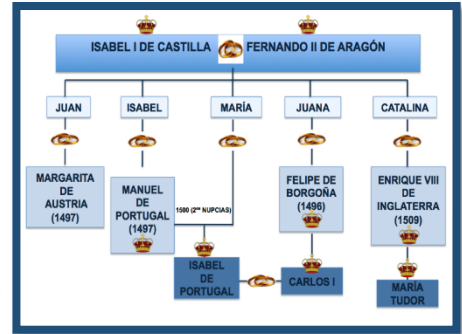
ISABEL I DE CASTILLA FERNANDO II DE ARAGÓN

JUAN

ISABEL

MARÍA

JUANA

CATALINA

MARGARITA DE AUSTRIA (1497)

MANUEL DE PORTUGAL (1497)

1500 (2$^{as}$ NUPCIAS)

FELIPE DE BORGOÑA (1496)

ENRIQUE VIII DE INGLATERRA (1509)

ISABEL DE PORTUGAL

CARLOS I

MARÍA TUDOR